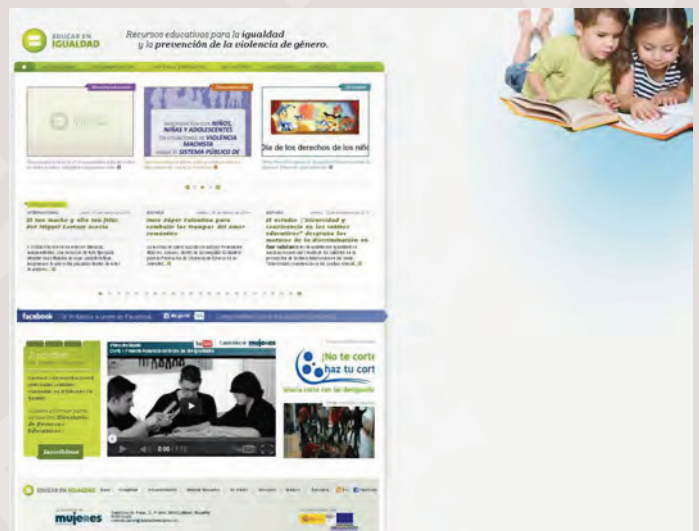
EDUCAR EN IGUALDAD

Recursos educativos para la igualdad y la prevención de la violencia de género.

VIOLENCIA CONTRA NIÑOS, NIÑAS Y ADOLESCENTES EN SITUACIONES DE VIOLENCIA MACHISTA DESDE EL SISTEMA PÚBLICO DE

Día de los derechos de los niño

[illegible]

El fan mucho y ella tan feliz: Por Miguel Lorente Acosta

Unos Súper Talentos para combatir las trampas del amor romántico

El estudio "Diversidad y convivencia en los centros educativos" desgrana los motores de la discriminación en las aulas

facebook

Suscríbete

0:00 / 1:12

mujeres

¡No te corte haz tu cort

Suscribirse

EDUCAR EN IGUALDAD

mujeres